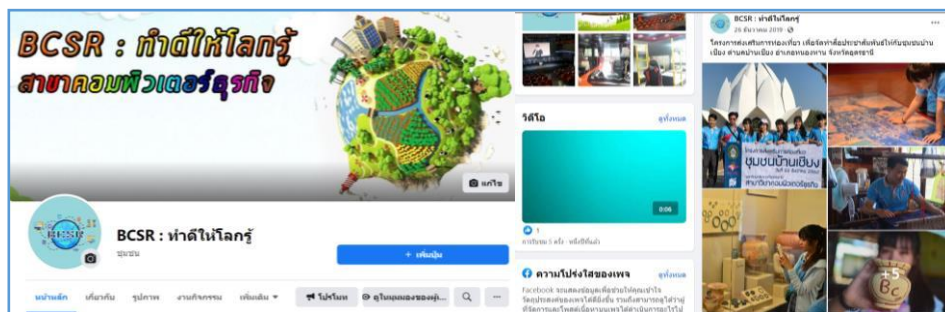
BCSR : ทำดีให้โลกรู้
สาขาคอมพิวเตอร์ธุรกิจ

แก้ไข

BCSR : ทำดีให้โลกรู้
ชุมชน

+ เพิ่มปุ่ม

หน้าหลัก เกี่ยวกับ รูปภาพ งานกิจกรรม เพิ่มเติม ▾ โปรโมท ดูในฐานะของผู้... ...

วิดีโอ ดูทั้งหมด

0:06

1
การรับชม 5 ครั้ง · หนึ่งปีที่แล้ว

ความโปร่งใสของเพจ ดูทั้งหมด

Facebook จะแสดงข้อมูลเพื่อช่วยให้คุณเข้าใจวัตถุประสงค์ของเพจได้ดียิ่งขึ้น รวมถึงสามารถดูได้ว่าผู้ที่จัดการและโพสต์เนื้อหาบนเพจได้ดำเนินการอะไรไปบ้าง

BCSR : ทำดีให้โลกรู้
26 ธันวาคม 2019 ·

โครงการส่งเสริมการท่องเที่ยว เพื่อจัดทำสื่อประชาสัมพันธ์ให้กับชุมชนบ้านเชียง ตำบลบ้านเชียง อำเภอหนองหาน จังหวัดอุดรธานี

ชุมชนบ้านเชียง
สาขาวิชาคอมพิวเตอร์ธุรกิจ

+5

Bc